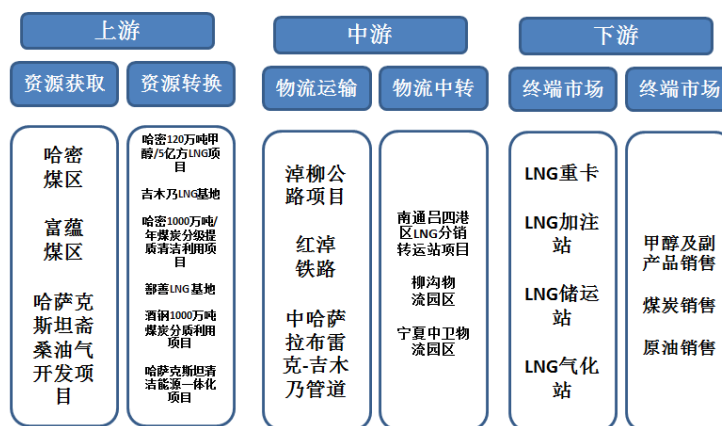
上游

资源获取

资源转换

哈密煤区

富蕴煤区

哈萨克斯坦斋桑油气开发项目

哈密120万吨甲醇/5亿方LNG项目

吉木乃LNG基地

哈密1000万吨/年煤炭分级提质清洁利用项目

鄯善LNG基地

酒钢1000万吨煤炭分质利用项目

哈萨克斯坦清洁能源一体化项目

中游

物流运输

物流中转

淖柳公路项目

红淖铁路

中哈萨拉布雷克-吉木乃管道

南通吕四港区LNG分销转运站项目

柳沟物流园区

宁夏中卫物流园区

下游

终端市场

终端市场

LNG重卡

LNG加注站

LNG储运站

LNG气化站

甲醇及副产品销售

煤炭销售

原油销售